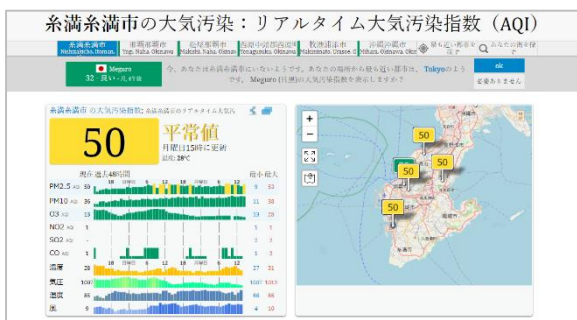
糸満糸満市の大気汚染：リアルタイム大気汚染指数（AQI）

糸満糸満市 Nishizakicho, Itoman
那覇那覇市 Yogi, Naha, Okinawa
那覇那覇市 Makishi, Naha, Okinawa
西原中部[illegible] Yonagusuku, Okinawa
読谷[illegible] Makiminato, Urasoe, O
沖縄沖縄市 Misato, Okinawa, Okin
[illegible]
なるべく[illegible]

Meguro
32 - 良い - 月, 6時

今、あなたは糸満糸満市にいないようです。あなたの場所から最も近い都市は、Tokyoのようです。Meguro (目黒) の大気汚染指数を表示しますか？

ok
必要ありません

糸満糸満市 の大気汚染指数: 糸満糸満市のリアルタイム大気汚

50
平常値
月曜日15時に更新
温度: 28°C

現在 過去48時間
最小 最大

PM2.5 AQI 50 | 9 | 53
PM10 AQI 26 | 11 | 38
O3 AQI 19 | 3 | 29
NO2 AQI 1 | 1 | 3
SO2 AQI 1 | 1 | 1
CO AQI 1 | 1 | 1
温度 28 | 27 | 31
気圧 1007 | 1005 | 1013
湿度 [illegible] | 66 | 86
風 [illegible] | 10 | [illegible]

+
−

50
50
50
50
50